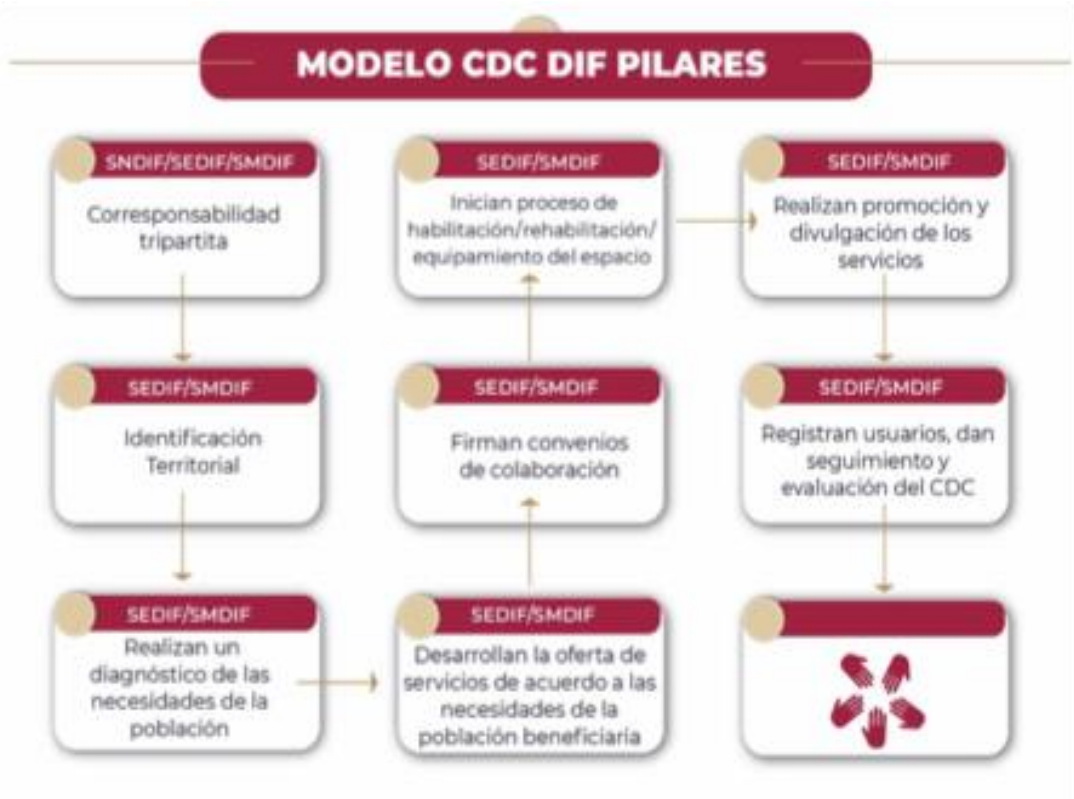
MODELO CDC DIF PILARES

SNDIF/SEDIF/SMDIF
Corresponsabilidad tripartita

SEDIF/SMDIF
Identificación Territorial

SEDIF/SMDIF
Realizan un diagnóstico de las necesidades de la población

SEDIF/SMDIF
Desarrollan la oferta de servicios de acuerdo a las necesidades de la población beneficiaria

SEDIF/SMDIF
Firman convenios de colaboración

SEDIF/SMDIF
Inician proceso de habilitación/rehabilitación/ equipamiento del espacio

SEDIF/SMDIF
Realizan promoción y divulgación de los servicios

SEDIF/SMDIF
Registran usuarios, dan seguimiento y evaluación del CDC